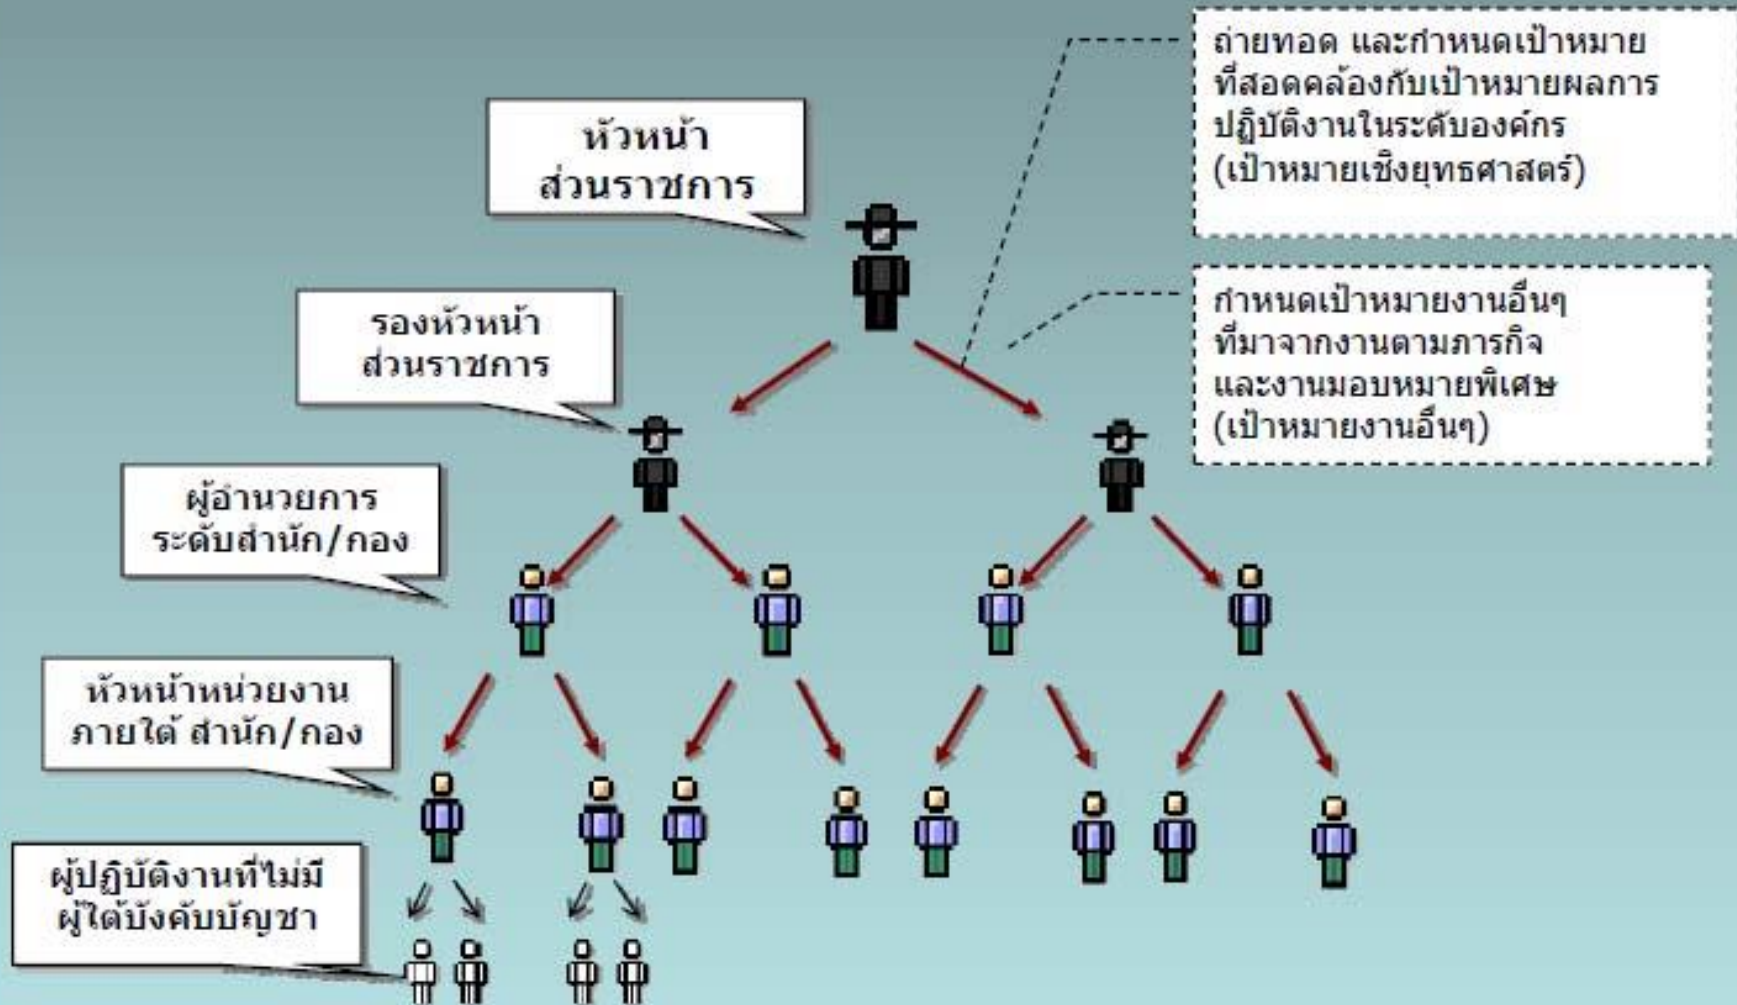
หัวหน้า
ส่วนราชการ

ถ่ายทอด และกำหนดเป้าหมายที่สอดคล้องกับเป้าหมายผลการปฏิบัติงานในระดับองค์กร (เป้าหมายเชิงยุทธศาสตร์)

รองหัวหน้า
ส่วนราชการ

กำหนดเป้าหมายงานอื่นๆ ที่มาจากงานตามภารกิจ และงานมอบหมายพิเศษ (เป้าหมายงานอื่นๆ)

ผู้อำนวยการ
ระดับสำนัก/กอง

หัวหน้าหน่วยงาน
ภายใต้ สำนัก/กอง

ผู้ปฏิบัติงานที่ไม่มี
ผู้ใต้บังคับบัญชา